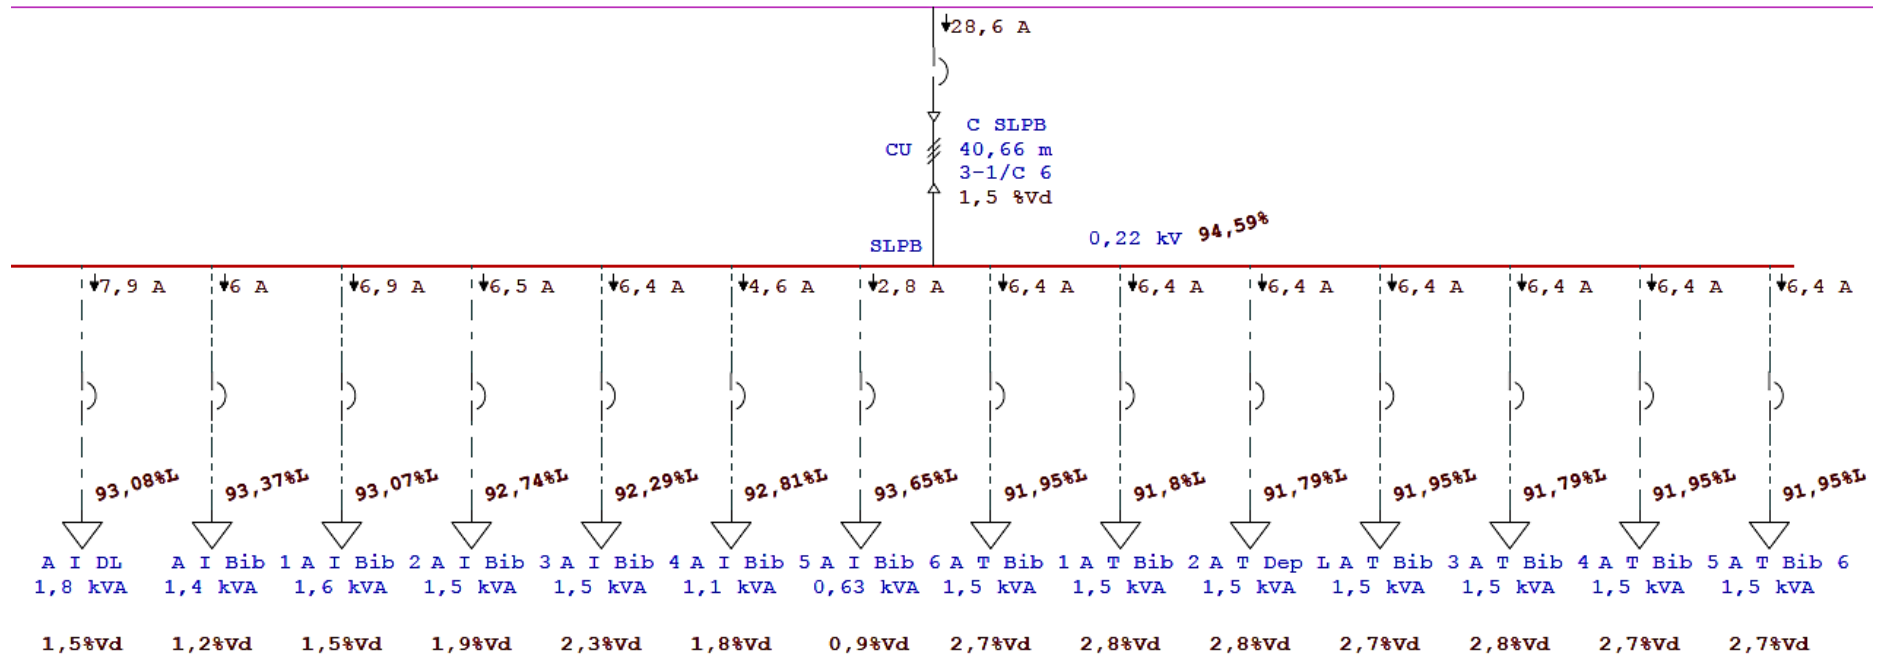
28,6 A

CU

C SLPB
40,66 m
3-1/C 6
1,5 %Vd

SLPB

0,22 kV 94,59%

7,9 A
6 A
6,9 A
6,5 A
6,4 A
4,6 A
2,8 A
6,4 A
6,4 A
6,4 A
6,4 A
6,4 A
6,4 A
6,4 A

93,08%L
93,37%L
93,07%L
92,74%L
92,29%L
92,81%L
93,65%L
91,95%L
91,8%L
91,79%L
91,95%L
91,79%L
91,95%L
91,95%L

A I DL
1,8 kVA

A I Bib 1
1,4 kVA

A I Bib 2
1,6 kVA

A I Bib 3
1,5 kVA

A I Bib 4
1,5 kVA

A I Bib 5
1,1 kVA

A I Bib 6
0,63 kVA

A T Bib 1
1,5 kVA

A T Bib 2
1,5 kVA

A T Dep L
1,5 kVA

A T Bib 3
1,5 kVA

A T Bib 4
1,5 kVA

A T Bib 5
1,5 kVA

A T Bib 6
1,5 kVA

1,5%Vd
1,2%Vd
1,5%Vd
1,9%Vd
2,3%Vd
1,8%Vd
0,9%Vd
2,7%Vd
2,8%Vd
2,8%Vd
2,7%Vd
2,8%Vd
2,7%Vd
2,7%Vd